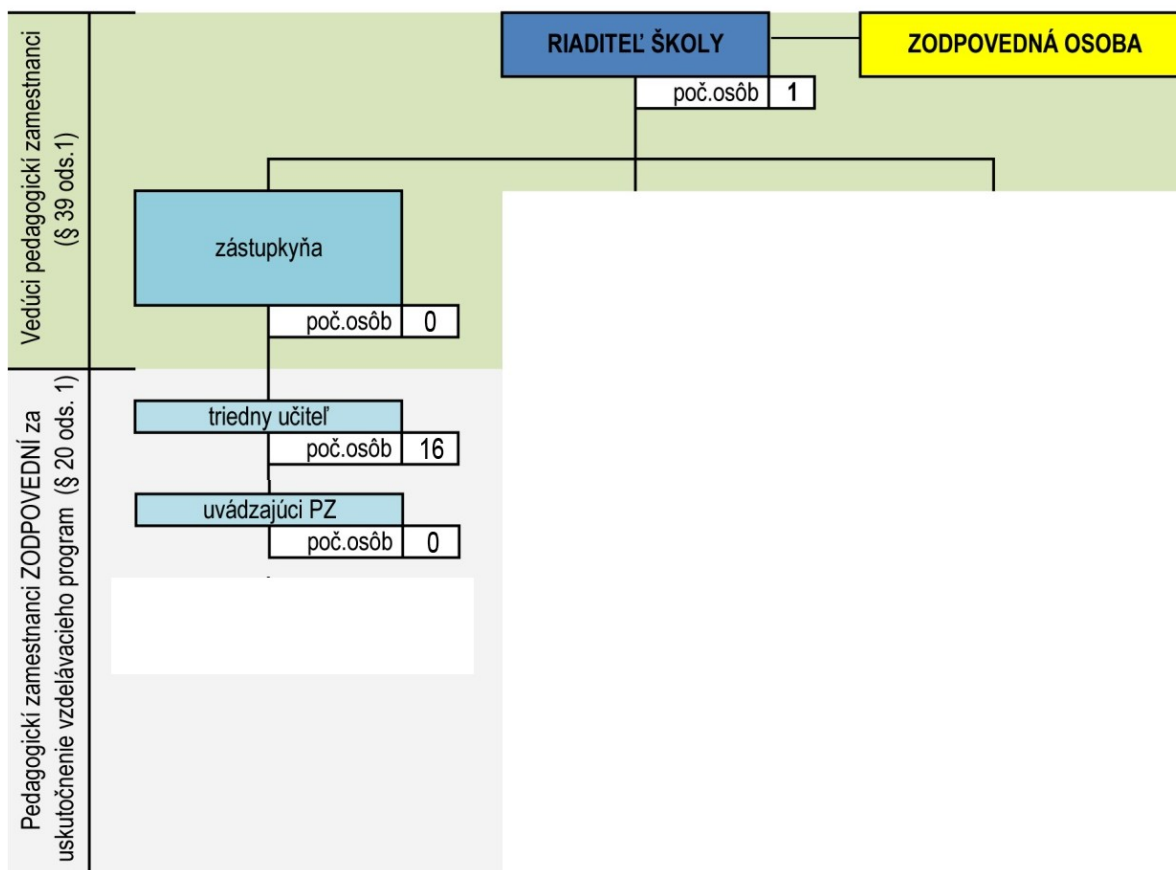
Vedúci pedagogickí zamestnanci (§ 39 ods.1)

RIADITEĽ ŠKOLY

ZODPOVEDNÁ OSOBA

poč.osôb 1

zástupkyňa

poč.osôb 0

Pedagogickí zamestnanci ZODPOVEDNÍ za uskutočnenie vzdelávacieho program (§ 20 ods. 1)

triedny učiteľ

poč.osôb 16

uvádzajúci PZ

poč.osôb 0